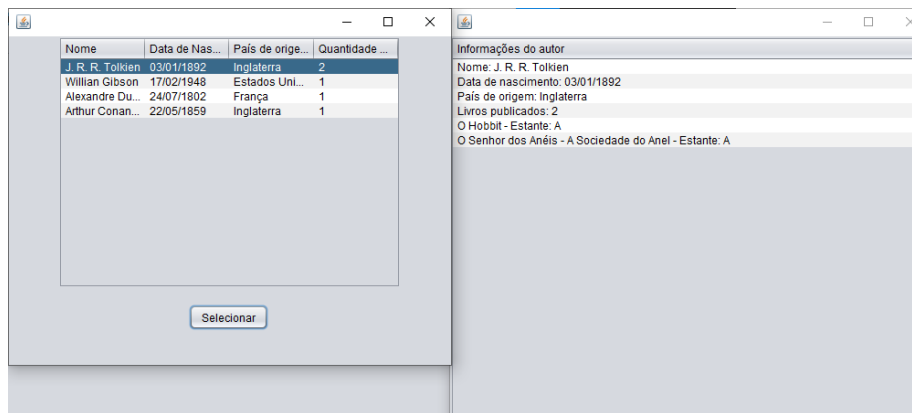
| Nome | Data de Nas... | País de orige... | Quantidade ... |
|---|---|---|---|
| J. R. R. Tolkien | 03/01/1892 | Inglaterra | 2 |
| Willian Gibson | 17/02/1948 | Estados Uni... | 1 |
| Alexandre Du... | 24/07/1802 | França | 1 |
| Arthur Conan... | 22/05/1859 | Inglaterra | 1 |

Selecionar

Informações do autor

Nome: J. R. R. Tolkien
Data de nascimento: 03/01/1892
País de origem: Inglaterra
Livros publicados: 2
O Hobbit - Estante: A
O Senhor dos Anéis - A Sociedade do Anel - Estante: A